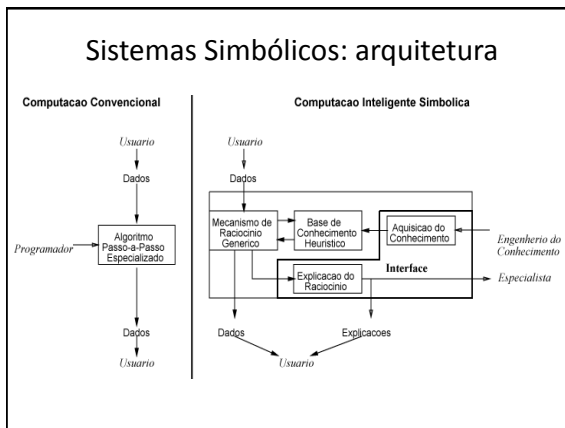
Sistemas Simbólicos: arquitetura

Computacao Convencional

Usuario

Dados

Programador

Algoritmo Passo-a-Passo Especializado

Dados

Usuario

Computacao Inteligente Simbolica

Usuario

Dados

Mecanismo de Raciocinio Generico

Base de Conhecimento Heuristico

Aquisicao do Conhecimento

Engenherio do Conhecimento

Explicacao do Raciocinio

Interface

Especialista

Dados

Explicacoes

Usuario